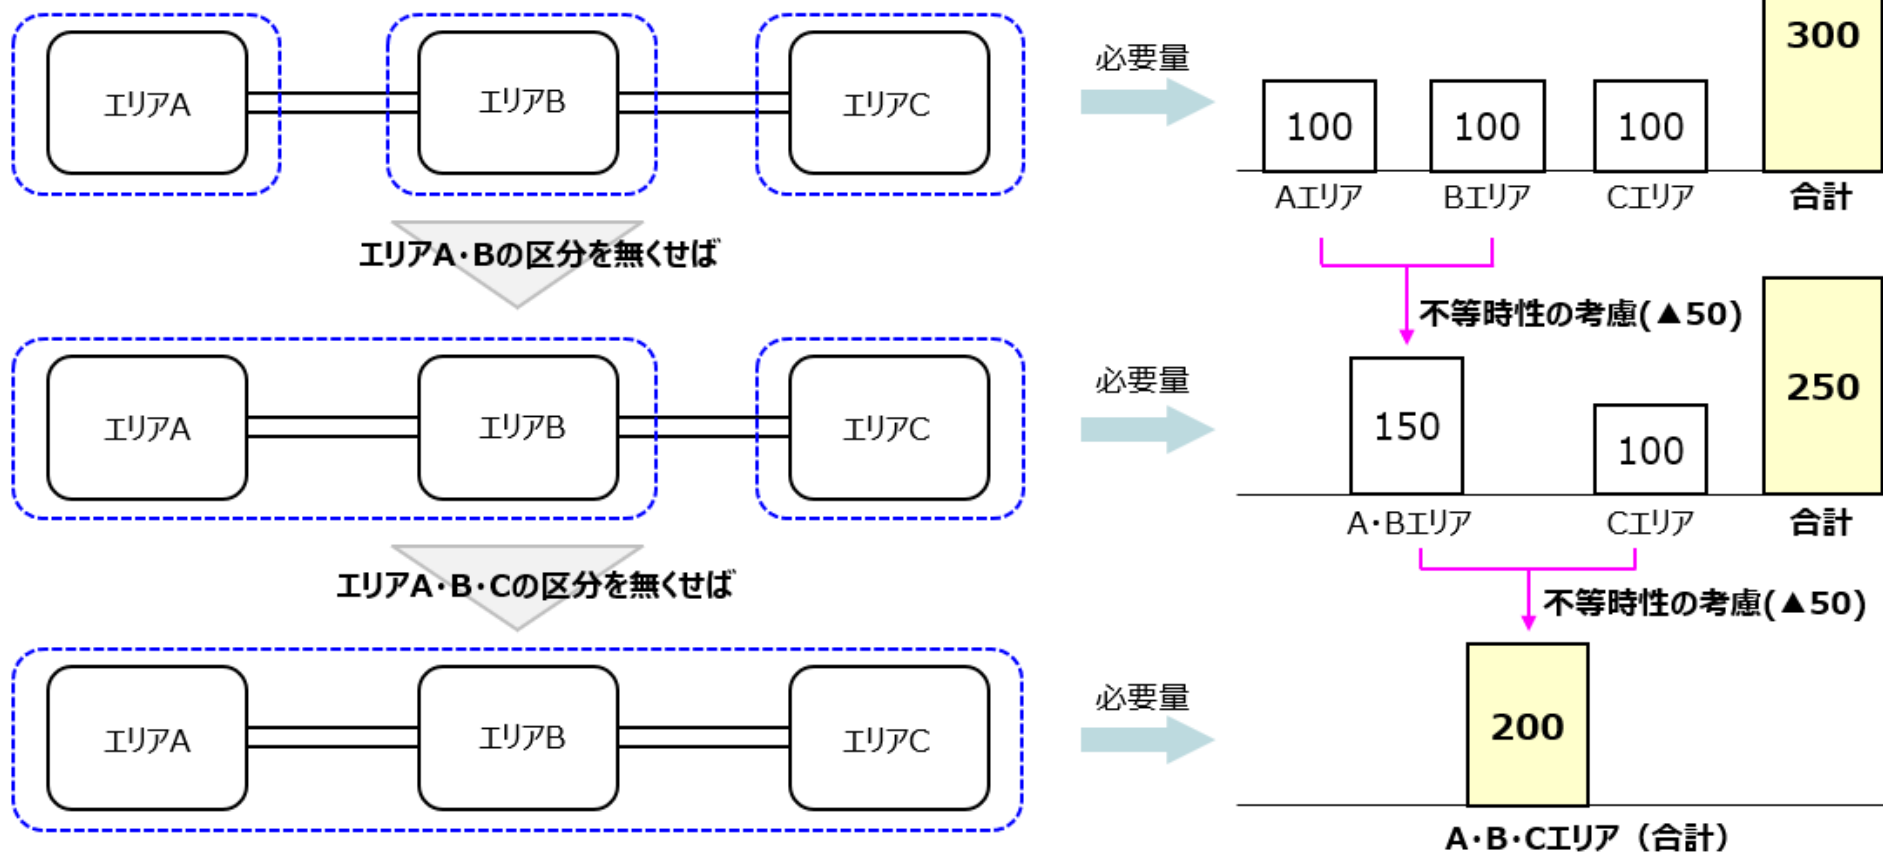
エリアA

エリアB

エリアC

必要量

100

100

100

300

Aエリア

Bエリア

Cエリア

合計

エリアA・Bの区分を無くせば

不等時性の考慮(▲50)

エリアA

エリアB

エリアC

必要量

150

100

250

A・Bエリア

Cエリア

合計

エリアA・B・Cの区分を無くせば

不等時性の考慮(▲50)

エリアA

エリアB

エリアC

必要量

200

A・B・Cエリア（合計）